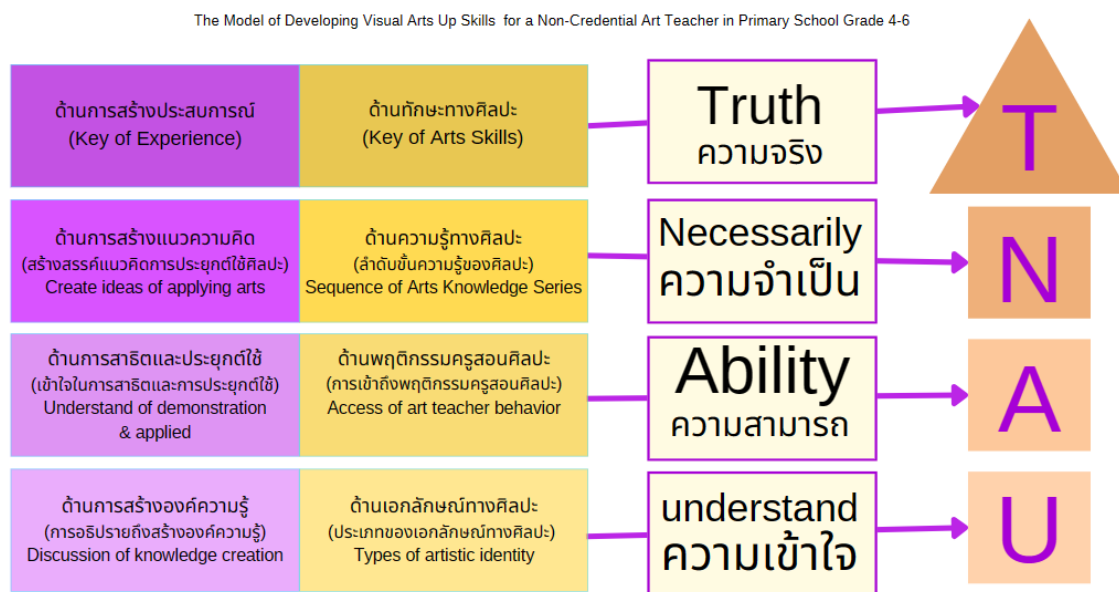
The Model of Developing Visual Arts Up Skills for a Non-Credential Art Teacher in Primary School Grade 4-6

ด้านการสร้างประสบการณ์
(Key of Experience)

ด้านทักษะทางศิลปะ
(Key of Arts Skills)

Truth
ความจริง

T

ด้านการสร้างแนวความคิด
(สร้างสรรค์แนวคิดการประยุกต์ใช้ศิลปะ)
Create ideas of applying arts

ด้านความรู้ทางศิลปะ
(ลำดับขั้นความรู้ของศิลปะ)
Sequence of Arts Knowledge Series

Necessarily
ความจำเป็น

N

ด้านการสาธิตและประยุกต์ใช้
(เข้าใจในการสาธิตและการประยุกต์ใช้)
Understand of demonstration
& applied

ด้านพฤติกรรมครูสอนศิลปะ
(การเข้าถึงพฤติกรรมครูสอนศิลปะ)
Access of art teacher behavior

Ability
ความสามารถ

A

ด้านการสร้างองค์ความรู้
(การอธิปรายถึงสร้างองค์ความรู้)
Discussion of knowledge creation

ด้านเอกลักษณ์ทางศิลปะ
(ประเภทของเอกลักษณ์ทางศิลปะ)
Types of artistic identity

understand
ความเข้าใจ

U